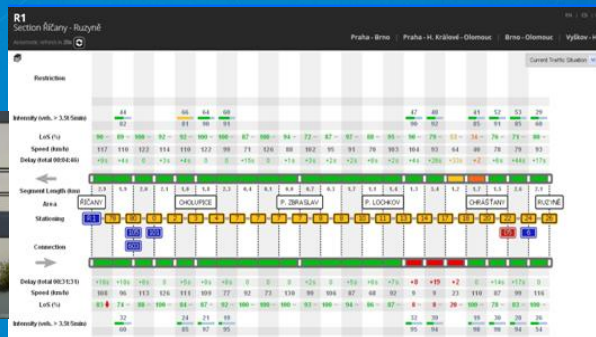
R1
Section Říčany - Ruzyně

Praha - Brno | Praha - H. Králové - Olomouc | Brno - Olomouc | Vyškov - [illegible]

Current Traffic Situation

Restriction

Intensity (veh. > 3,5t/5min)

LoS (%)

Speed (km/h)

Delay (total 00:04:46)

Segment Length (km)

Area

ŘÍČANY

CHOLUPICE

P. ZBRASLAV

P. LOCHKOV

CHRÁŠŤANY

RUZYNĚ

Stationing

Connection

Delay (total 00:31:31)

Speed (km/h)

LoS (%)

Intensity (veh. > 3,5t/5min)